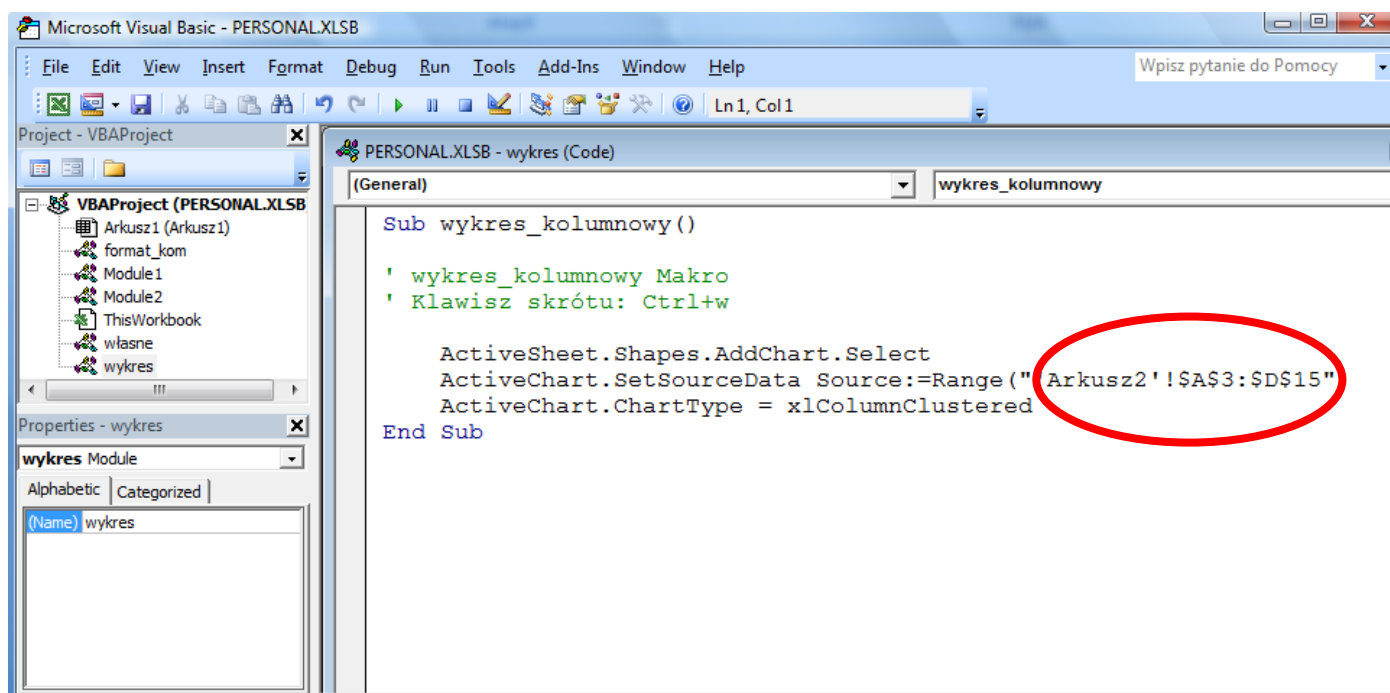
Microsoft Visual Basic - PERSONAL.XLSB

File Edit View Insert Format Debug Run Tools Add-Ins Window Help

Wpisz pytanie do Pomocy

Ln 1, Col 1

Project - VBAProject

VBAProject (PERSONAL.XLSB
Arkusz1 (Arkusz1)
format_kom
Module1
Module2
ThisWorkbook
własne
wykres

Properties - wykres

wykres Module

Alphabetic Categorized

(Name) wykres

PERSONAL.XLSB - wykres (Code)

(General)

wykres_kolumnowy

Sub wykres_kolumnowy()

' wykres_kolumnowy Makro
' Klawisz skrótu: Ctrl+w

ActiveSheet.Shapes.AddChart.Select
ActiveChart.SetSourceData Source:=Range("'Arkusz2'!$A$3:$D$15"
ActiveChart.ChartType = xlColumnClustered
End Sub